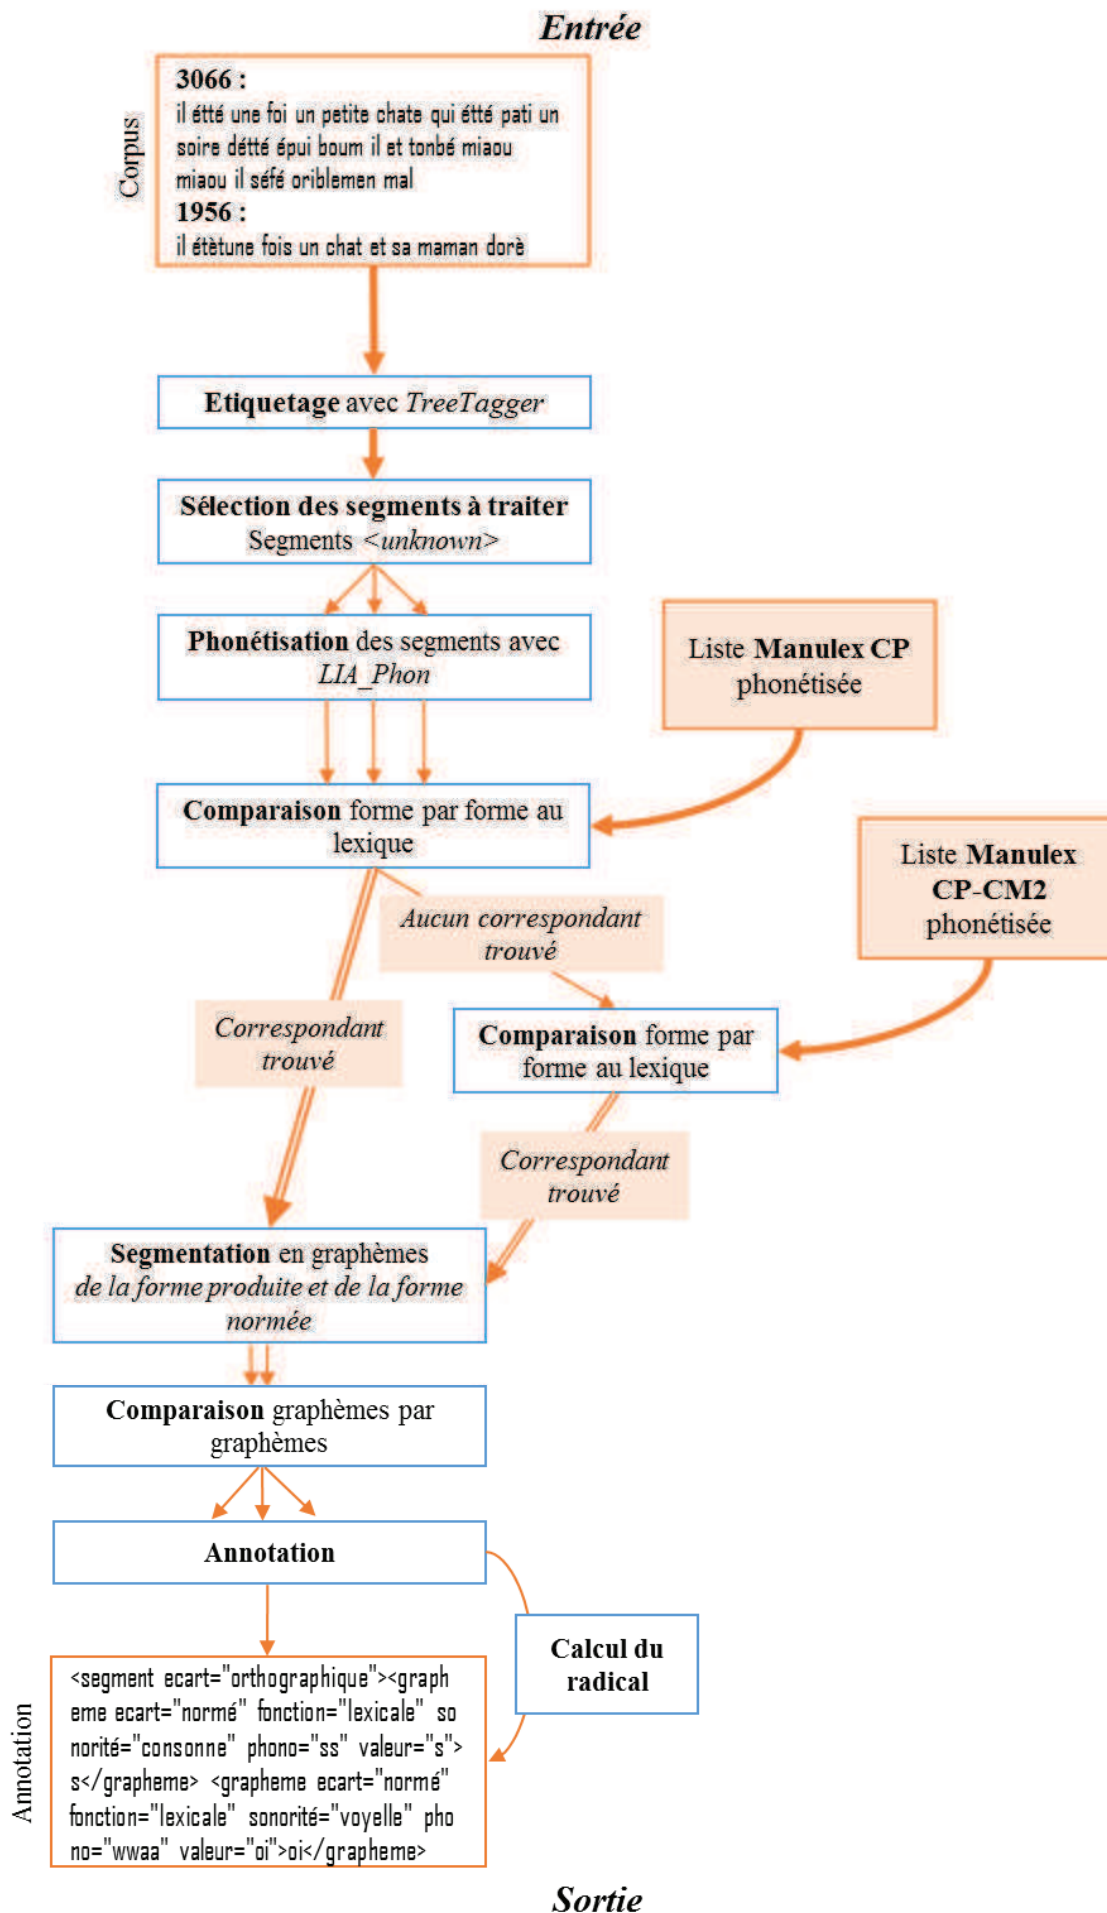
Entrée

Corpus

3066 :
il étté une foi un petite chate qui étté pati un soire détté épui boum il et tonbé miaou miaou il séfé oriblemen mal
1956 :
il étètune fois un chat et sa maman dorè

Etiquetage avec TreeTagger

Sélection des segments à traiter
Segments <unknown>

Phonétisation des segments avec LIA_Phon

Liste Manulex CP phonétisée

Comparaison forme par forme au lexique

Liste Manulex CP-CM2 phonétisée

Aucun correspondant trouvé

Correspondant trouvé

Comparaison forme par forme au lexique

Correspondant trouvé

Segmentation en graphèmes de la forme produite et de la forme normée

Comparaison graphèmes par graphèmes

Annotation

Calcul du radical

Annotation

<segment ecart="orthographique"><grapheme ecart="normé" fonction="lexicale" sonorité="consonne" phono="ss" valeur="s"> s</grapheme> <grapheme ecart="normé" fonction="lexicale" sonorité="voyelle" phono="wwaa" valeur="oi">oi</grapheme>

Sortie